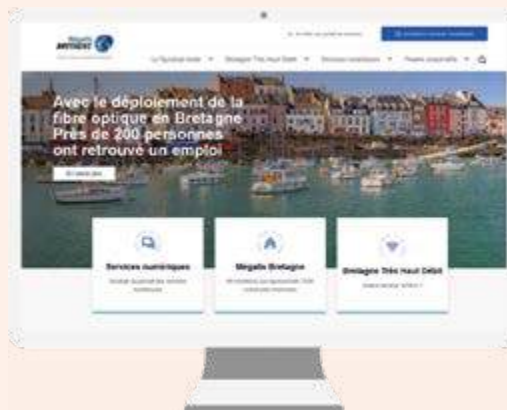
Mégalis Bretagne

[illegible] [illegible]

Le Syndicat mixte ▾ Bretagne Très Haut Débit ▾ Services numériques ▾ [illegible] ▾

Avec le déploiement de la fibre optique en Bretagne Près de 200 personnes ont retrouvé un emploi

En savoir plus

Services numériques

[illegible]

Mégalis Bretagne

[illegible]

Bretagne Très Haut Débit

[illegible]